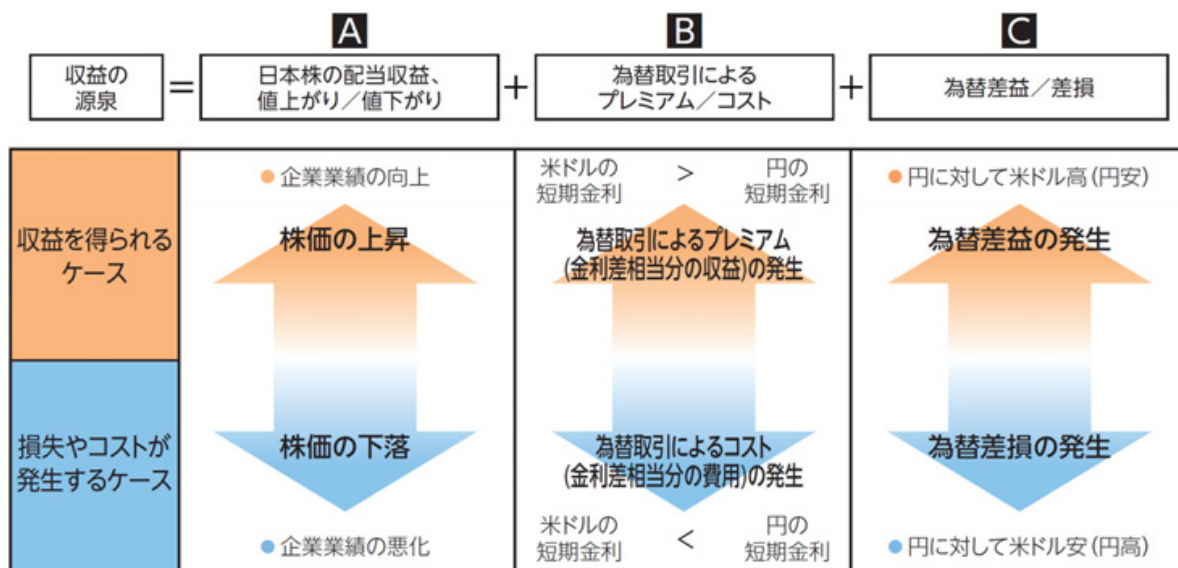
A B C

収益の源泉 = 日本株の配当収益、値上がり／値下がり + 為替取引によるプレミアム／コスト + 為替差益／差損

| | A | B | C |
|---|---|---|---|
| 収益を得られるケース | ● 企業業績の向上<br>株価の上昇 | 米ドルの短期金利 > 円の短期金利<br>為替取引によるプレミアム（金利差相当分の収益）の発生 | ● 円に対して米ドル高（円安）<br>為替差益の発生 |
| 損失やコストが発生するケース | 株価の下落<br>● 企業業績の悪化 | 為替取引によるコスト（金利差相当分の費用）の発生<br>米ドルの短期金利 < 円の短期金利 | 為替差損の発生<br>● 円に対して米ドル安（円高） |